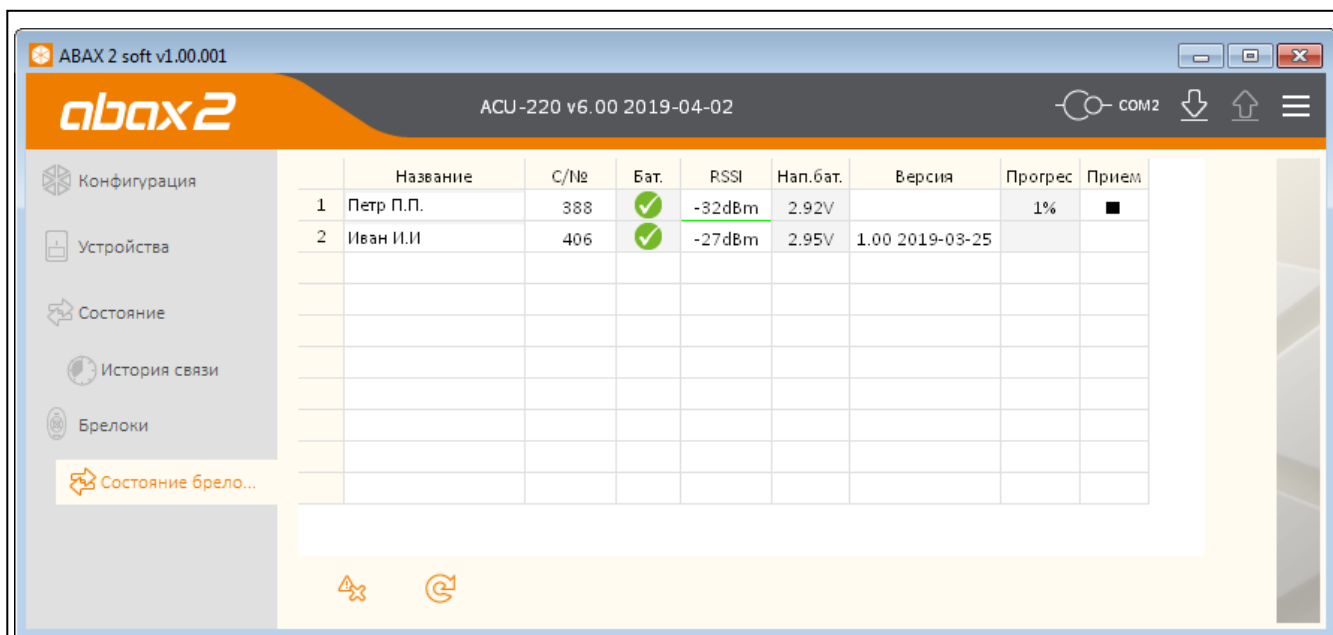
ABAX 2 soft v1.00.001

abax2

ACU-220 v6.00 2019-04-02

COM2

Конфигурация

Устройства

Состояние

История связи

Брелоки

Состояние брело...

| | Название | С/№ | Бат. | RSSI | Нап.бат. | Версия | Прогрес | Прием |
|---|---|---|---|---|---|---|---|---|
| 1 | Петр П.П. | 388 | | -32dBm | 2.92V | | 1% | ■ |
| 2 | Иван И.И | 406 | | -27dBm | 2.95V | 1.00 2019-03-25 | | |